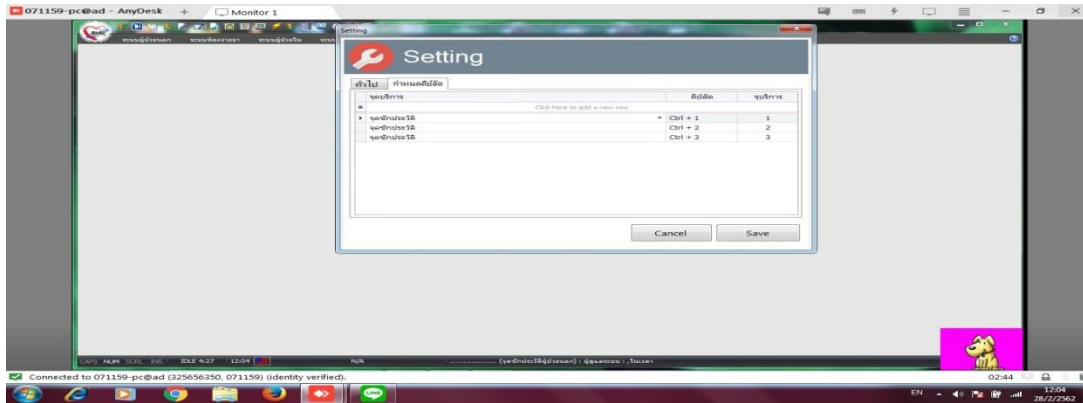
071159-pc@ad - AnyDesk + Monitor 1

Setting

Setting

ทั่วไป กำหนดคีย์ลัด

| จุดบริการ | คีย์ลัด | จุดบริการ |
|---|---|---|
| Click here to add a new row | | |
| จุดซักประวัติ | Ctrl + 1 | 1 |
| จุดซักประวัติ | Ctrl + 2 | 2 |
| จุดซักประวัติ | Ctrl + 3 | 3 |

Cancel Save

CAPS NUM SCRL INS IDLE 4:27 12:04

N/A

Connected to 071159-pc@ad (325656350, 071159) (identity verified).

02:44

EN 12:04 28/2/2562